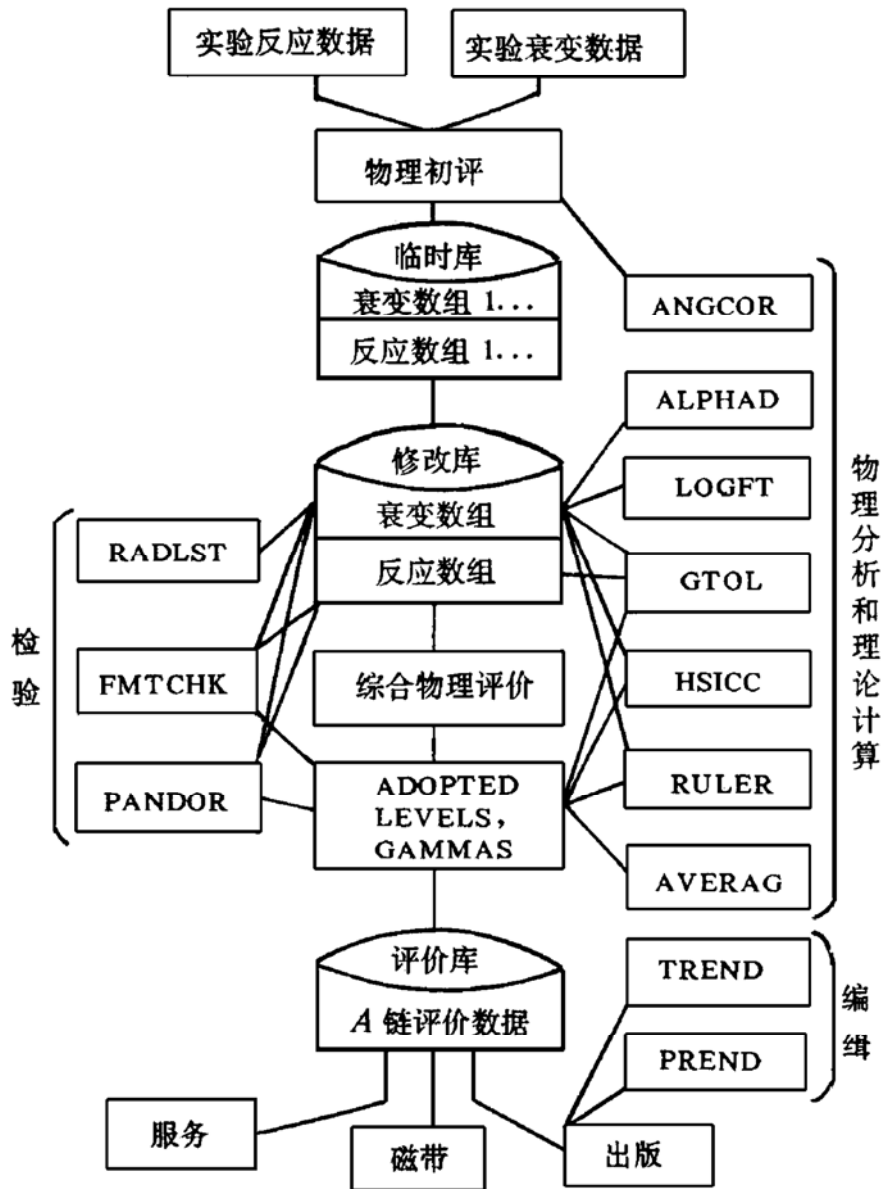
实验反应数据

实验衰变数据

物理初评

临时库
衰变数组 1...
反应数组 1...

ANGCOR

ALPHAD

修改库
衰变数组
反应数组

LOGFT

GTOL

HSICC

RULER

AVERAG

物理分析和理论计算

检验

RADLST

FMTCHK

PANDOR

综合物理评价

ADOPTED LEVELS, GAMMAS

评价库
$A$ 链评价数据

TREND

PREND

编组

服务

磁带

出版